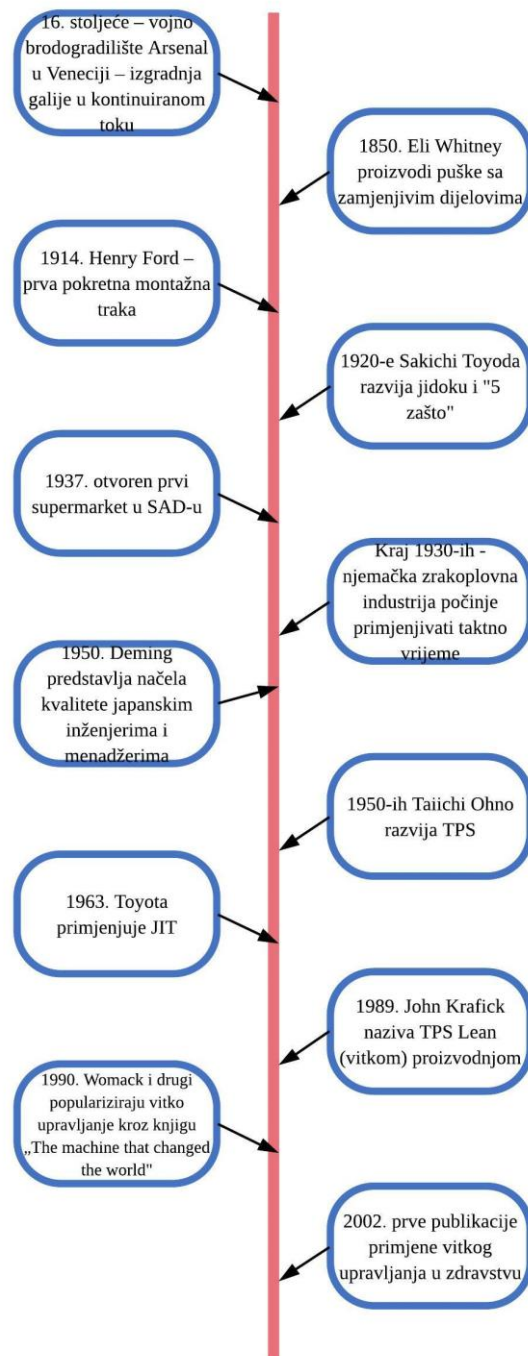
16. stoljeće – vojno brodogradilište Arsenal u Veneciji – izgradnja galije u kontinuiranom toku

1850. Eli Whitney proizvodi puške sa zamjenjivim dijelovima

1914. Henry Ford – prva pokretna montažna traka

1920-e Sakichi Toyoda razvija jidoku i "5 zašto"

1937. otvoren prvi supermarket u SAD-u

Kraj 1930-ih - njemačka zrakoplovna industrija počinje primjenjivati taktno vrijeme

1950. Deming predstavlja načela kvalitete japanskim inženjerima i menadžerima

1950-ih Taiichi Ohno razvija TPS

1963. Toyota primjenjuje JIT

1989. John Krafick naziva TPS Lean (vitkom) proizvodnjom

1990. Womack i drugi populariziraju vitko upravljanje kroz knjigu „The machine that changed the world"

2002. prve publikacije primjene vitkog upravljanja u zdravstvu